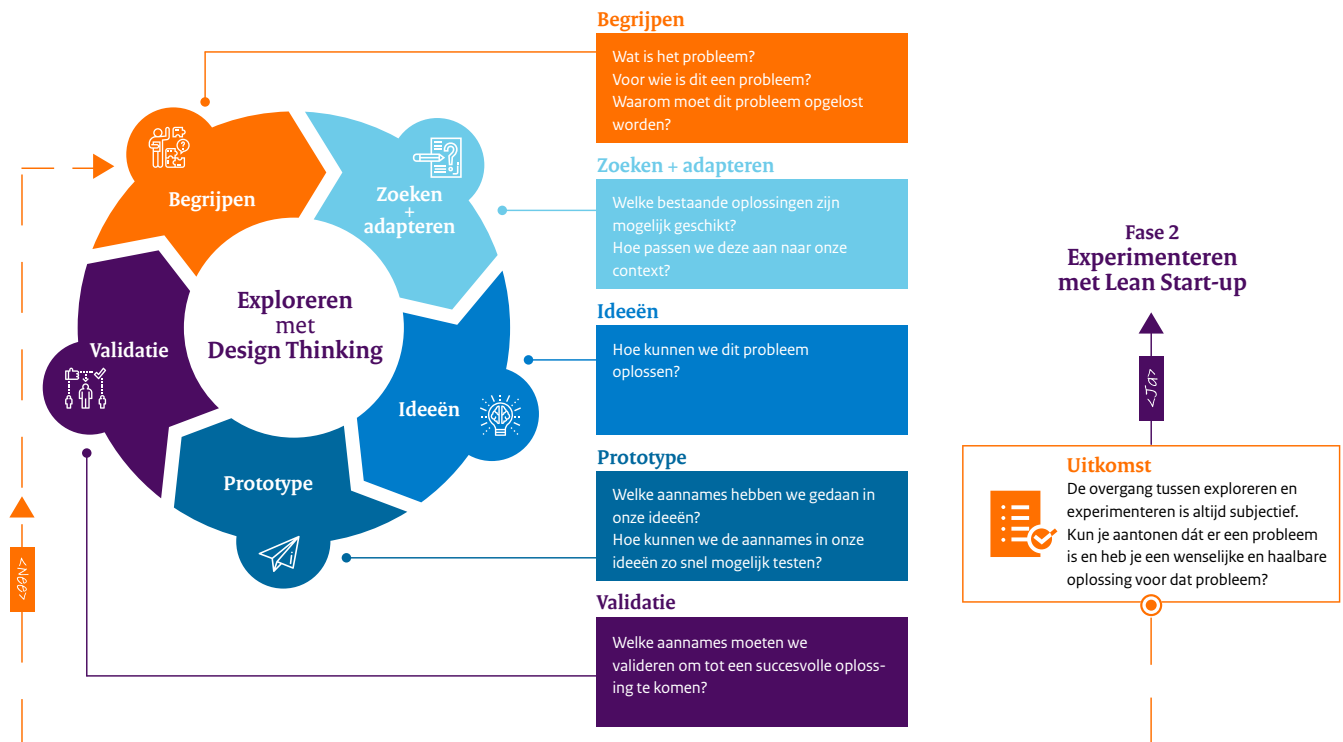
Begrijpen

Zoeken + adapteren

Ideeën

Prototype

Validatie

Explorereren met Design Thinking

Begrijpen
Wat is het probleem?
Voor wie is dit een probleem?
Waarom moet dit probleem opgelost worden?

Zoeken + adapteren
Welke bestaande oplossingen zijn mogelijk geschikt?
Hoe passen we deze aan naar onze context?

Ideeën
Hoe kunnen we dit probleem oplossen?

Prototype
Welke aannames hebben we gedaan in onze ideeën?
Hoe kunnen we de aannames in onze ideeën zo snel mogelijk testen?

Validatie
Welke aannames moeten we valideren om tot een succesvolle oplossing te komen?

<Nee>

Fase 2
Experimenteren met Lean Start-up

<Ja>

Uitkomst
De overgang tussen exploreren en experimenteren is altijd subjectief. Kun je aantonen dát er een probleem is en heb je een wenselijke en haalbare oplossing voor dat probleem?